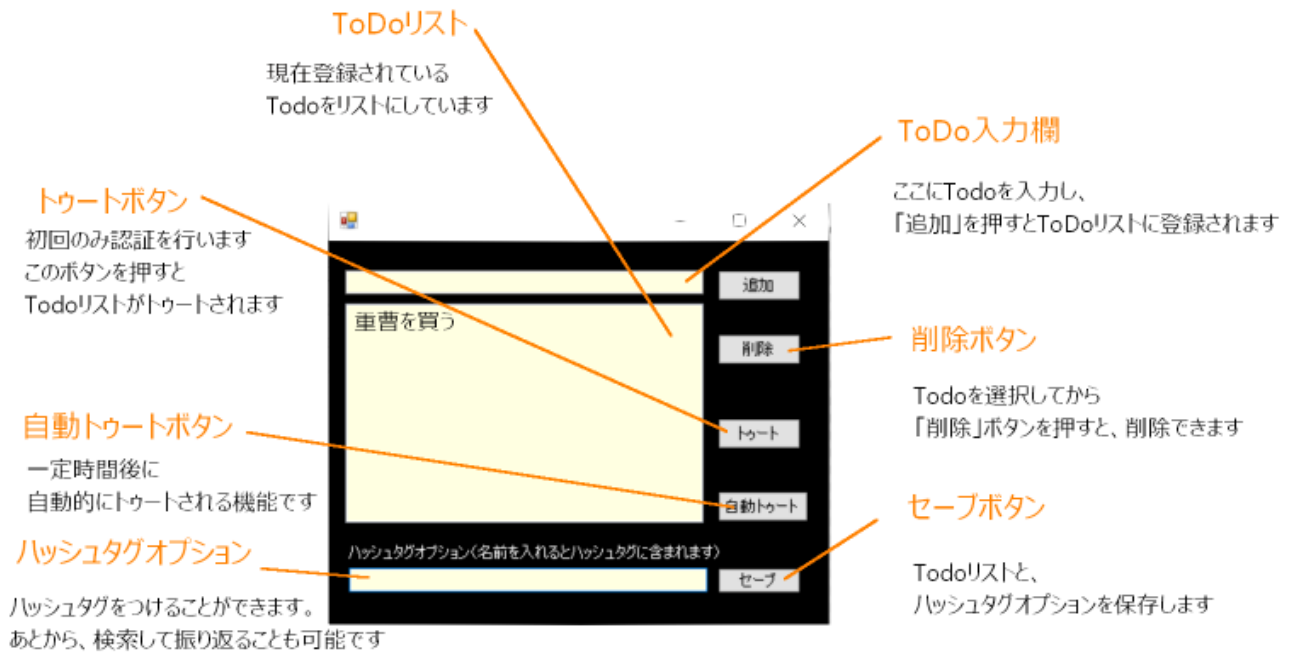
ToDoリスト

現在登録されている
Todoをリストにしています

ToDo入力欄

ここにTodoを入力し、
「追加」を押すとToDoリストに登録されます

トゥートボタン

初回のみ認証を行います
このボタンを押すと
Todoリストがトゥートされます

追加

車曹を買う

削除

削除ボタン

Todoを選択してから
「削除」ボタンを押すと、削除できます

トゥート

自動トゥートボタン

一定時間後に
自動的にトゥートされる機能です

自動トゥート

セーブボタン

ハッシュタグオプション

ハッシュタグオプション(名前を入れるとハッシュタグに含まれます)

セーブ

Todoリストと、
ハッシュタグオプションを保存します

ハッシュタグをつけることができます。
あとから、検索して振り返ることも可能です